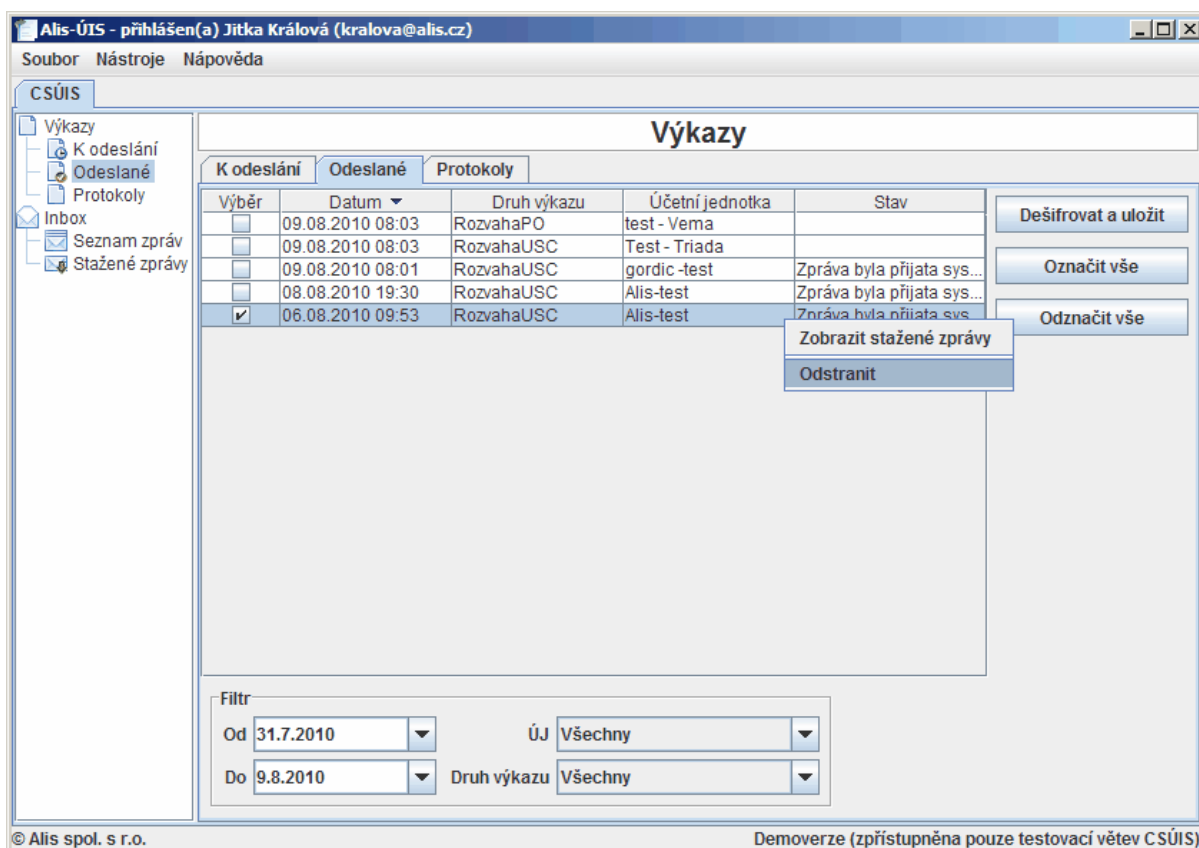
Alis-ÚIS - přihlášen(a) Jitka Králová (kralova@alis.cz)

Soubor Nástroje Nápověda

CSÚIS

Výkazy
K odeslání
Odeslané
Protokoly
Inbox
Seznam zpráv
Stažené zprávy

Výkazy

K odeslání | Odeslané | Protokoly

| Výběr | Datum | Druh výkazu | Účetní jednotka | Stav |
|---|---|---|---|---|
| | 09.08.2010 08:03 | RozvahaPO | test - Vema | |
| | 09.08.2010 08:03 | RozvahaUSC | Test - Triada | |
| | 09.08.2010 08:01 | RozvahaUSC | gordic -test | Zpráva byla přijata sys... |
| | 08.08.2010 19:30 | RozvahaUSC | Alis-test | Zpráva byla přijata sys... |
| ✔ | 06.08.2010 09:53 | RozvahaUSC | Alis-test | Zpráva byla přijata sys... |

Zobrazit stažené zprávy
Odstranit

Dešifrovat a uložit
Označit vše
Odznačit vše

Filtr
Od 31.7.2010
ÚJ Všechny
Do 9.8.2010
Druh výkazu Všechny

© Alis spol. s r.o.
Demoverze (zpřístupněna pouze testovací větev CSÚIS)